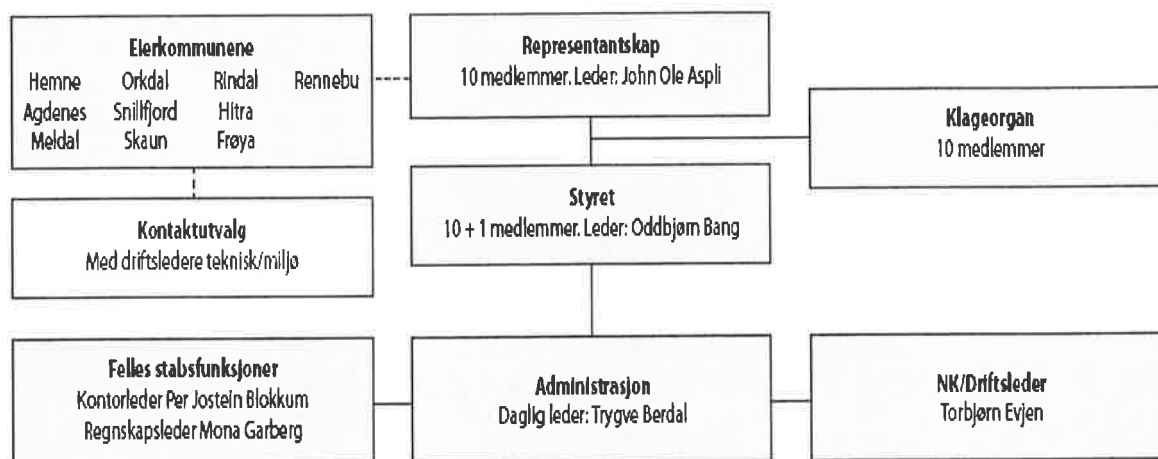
Eierkommunene
Hemne Orkdal Rindal Rennebu
Agdenes Snillfjord Hitra
Meldal Skaun Frøya

Representantskap
10 medlemmer. Leder: John Ole Aspli

Klageorgan
10 medlemmer

Kontaktutvalg
Med driftsledere teknisk/miljø

Styret
10 + 1 medlemmer. Leder: Oddbjørn Bang

Felles stabsfunksjoner
Kontorleder Per Jostein Blokkum
Regnskapsleder Mona Garberg

Administrasjon
Daglig leder: Trygve Berdal

NK/Driftsleder
Torbjørn Evjen